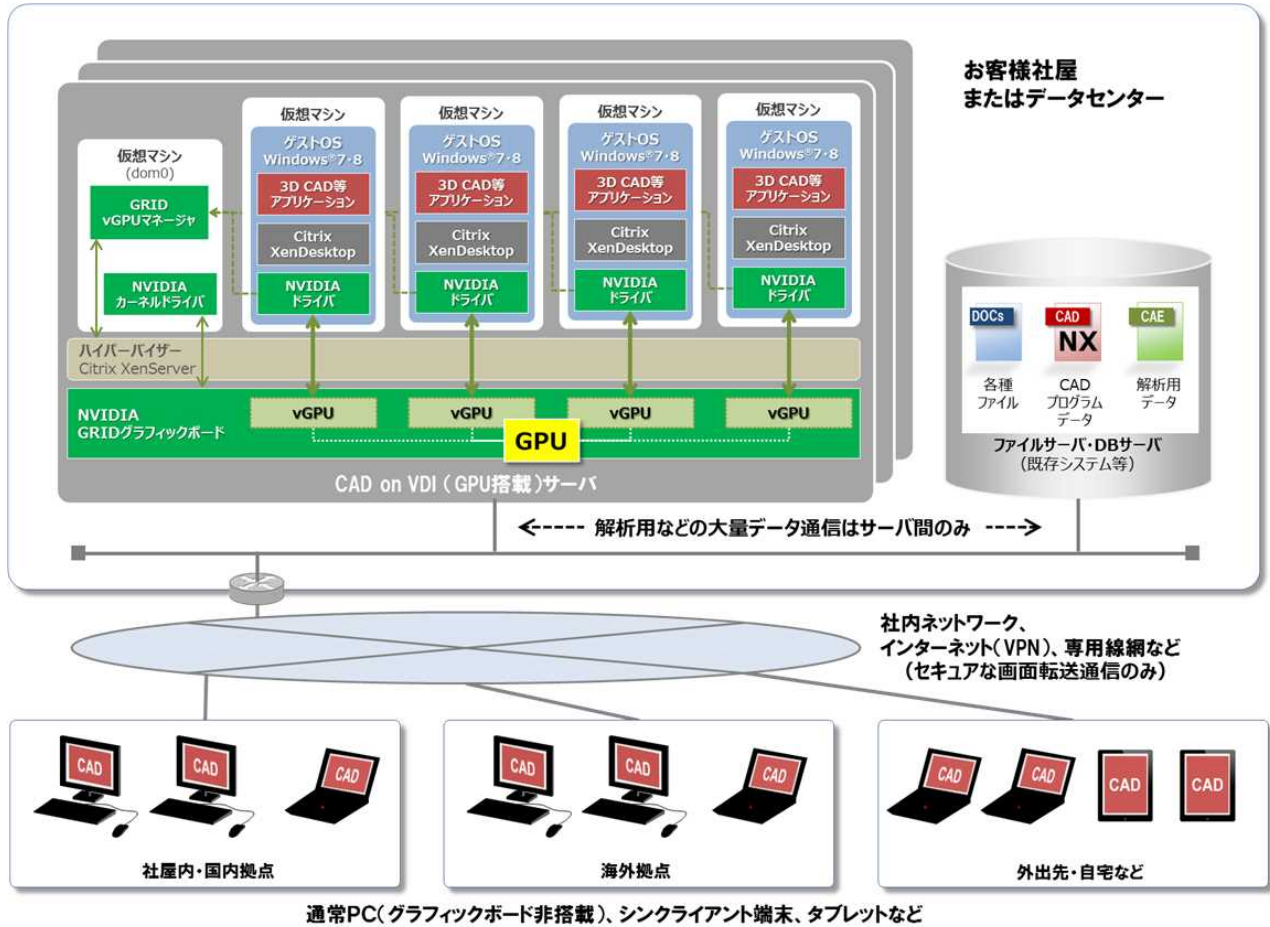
お客様社屋
またはデータセンター

仮想マシン
(dom0)
GRID
vGPUマネージャ
NVIDIA
カーネルドライバ

仮想マシン
ゲストOS
Windows®7・8
3D CAD等
アプリケーション
Citrix
XenDesktop
NVIDIA
ドライバ

仮想マシン
ゲストOS
Windows®7・8
3D CAD等
アプリケーション
Citrix
XenDesktop
NVIDIA
ドライバ

仮想マシン
ゲストOS
Windows®7・8
3D CAD等
アプリケーション
Citrix
XenDesktop
NVIDIA
ドライバ

仮想マシン
ゲストOS
Windows®7・8
3D CAD等
アプリケーション
Citrix
XenDesktop
NVIDIA
ドライバ

ハイパーバイザー
Citrix XenServer

NVIDIA
GRIDグラフィックボード
vGPU
vGPU
vGPU
vGPU
GPU

CAD on VDI（GPU搭載）サーバ

DOCs
CAD
NX
CAE
各種
ファイル
CAD
プログラム
データ
解析用
データ
ファイルサーバ・DBサーバ
（既存システム等）

<----- 解析用などの大量データ通信はサーバ間のみ ----->

社内ネットワーク、
インターネット（VPN）、専用線網など
（セキュアな画面転送通信のみ）

CAD
CAD
CAD
社屋内・国内拠点

CAD
CAD
CAD
海外拠点

CAD
CAD
CAD
CAD
外出先・自宅など

通常PC（グラフィックボード非搭載）、シンクライアント端末、タブレットなど